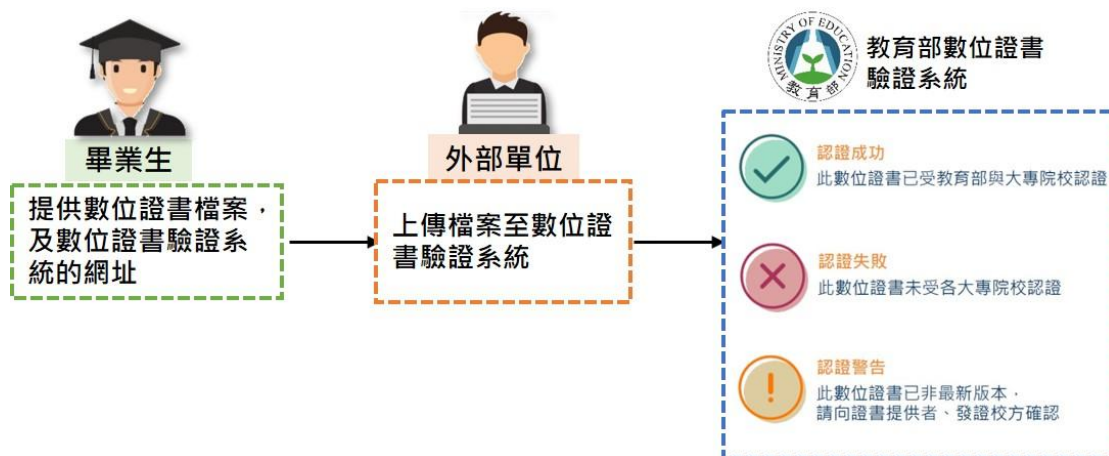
畢業生

提供數位證書檔案，及數位證書驗證系統的網址

外部單位

上傳檔案至數位證書驗證系統

MINISTRY OF EDUCATION
教育部

教育部數位證書驗證系統

認證成功
此數位證書已受教育部與大專院校認證

認證失敗
此數位證書未受各大專院校認證

認證警告
此數位證書已非最新版本，請向證書提供者、發證校方確認